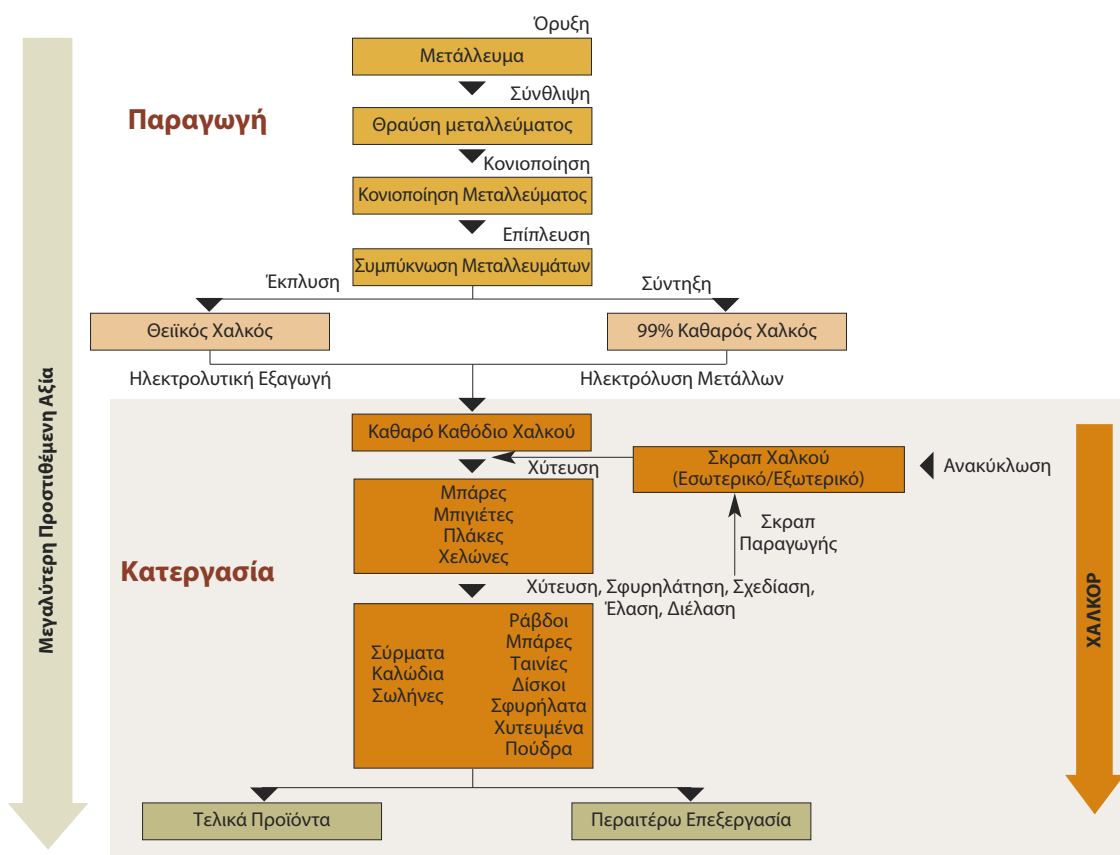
Μεγαλύτερη Προστιθέμενη Αξία

Παραγωγή

Όρυξη

Μετάλλευμα

Σύνθλιψη

Θραύση μεταλλεύματος

Κονιοποίηση

Κονιοποίηση Μεταλλεύματος

Επίπλευση

Συμπύκνωση Μεταλλευμάτων

Έκπλυση

Σύντηξη

Θειϊκός Χαλκός

99% Καθαρός Χαλκός

Ηλεκτρολυτική Εξαγωγή

Ηλεκτρόλυση Μετάλλων

Καθαρό Καθόδιο Χαλκού

Χύτευση

Σκραπ Χαλκού (Εσωτερικό/Εξωτερικό)

Ανακύκλωση

Μπάρες
Μπιγιέτες
Πλάκες
Χελώνες

Σκραπ Παραγωγής

Κατεργασία

Χύτευση, Σφυρηλάτηση, Σχεδίαση, Έλαση, Διέλαση

Σύρματα
Καλώδια
Σωλήνες

Ράβδοι
Μπάρες
Ταινίες
Δίσκοι
Σφυρήλατα
Χυτευμένα
Πούδρα

ΧΑΛΚΟΡ

Τελικά Προϊόντα

Περαιτέρω Επεξεργασία